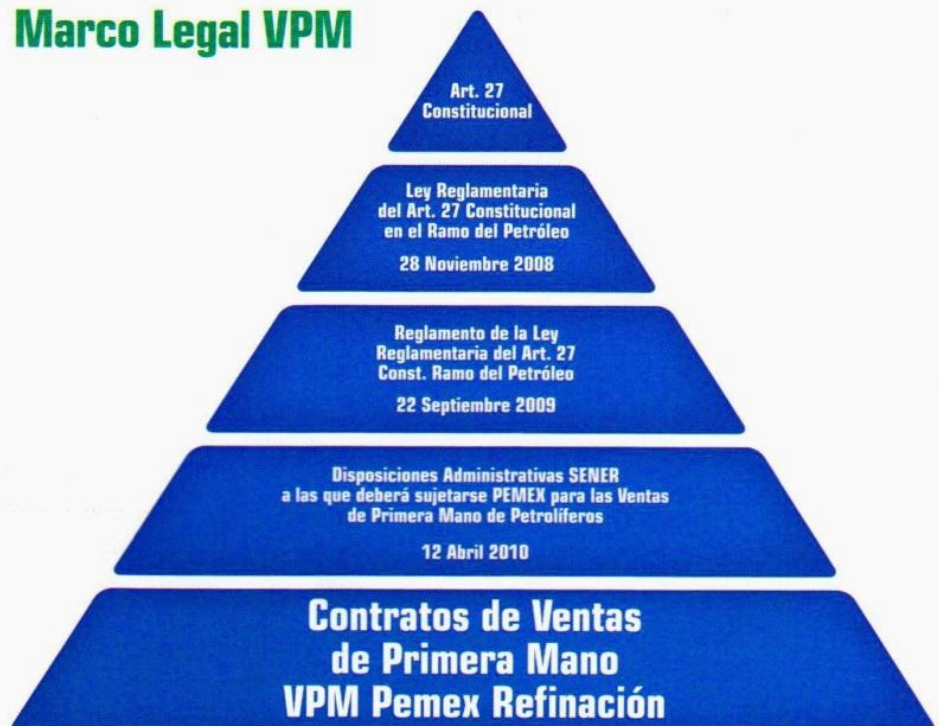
Marco Legal VPM

Art. 27
Constitucional

Ley Reglamentaria
del Art. 27 Constitucional
en el Ramo del Petróleo

28 Noviembre 2008

Reglamento de la Ley
Reglamentaria del Art. 27
Const. Ramo del Petróleo

22 Septiembre 2009

Disposiciones Administrativas SENER
a las que deberá sujetarse PEMEX para las Ventas
de Primera Mano de Petrolíferos

12 Abril 2010

Contratos de Ventas
de Primera Mano
VPM Pemex Refinación